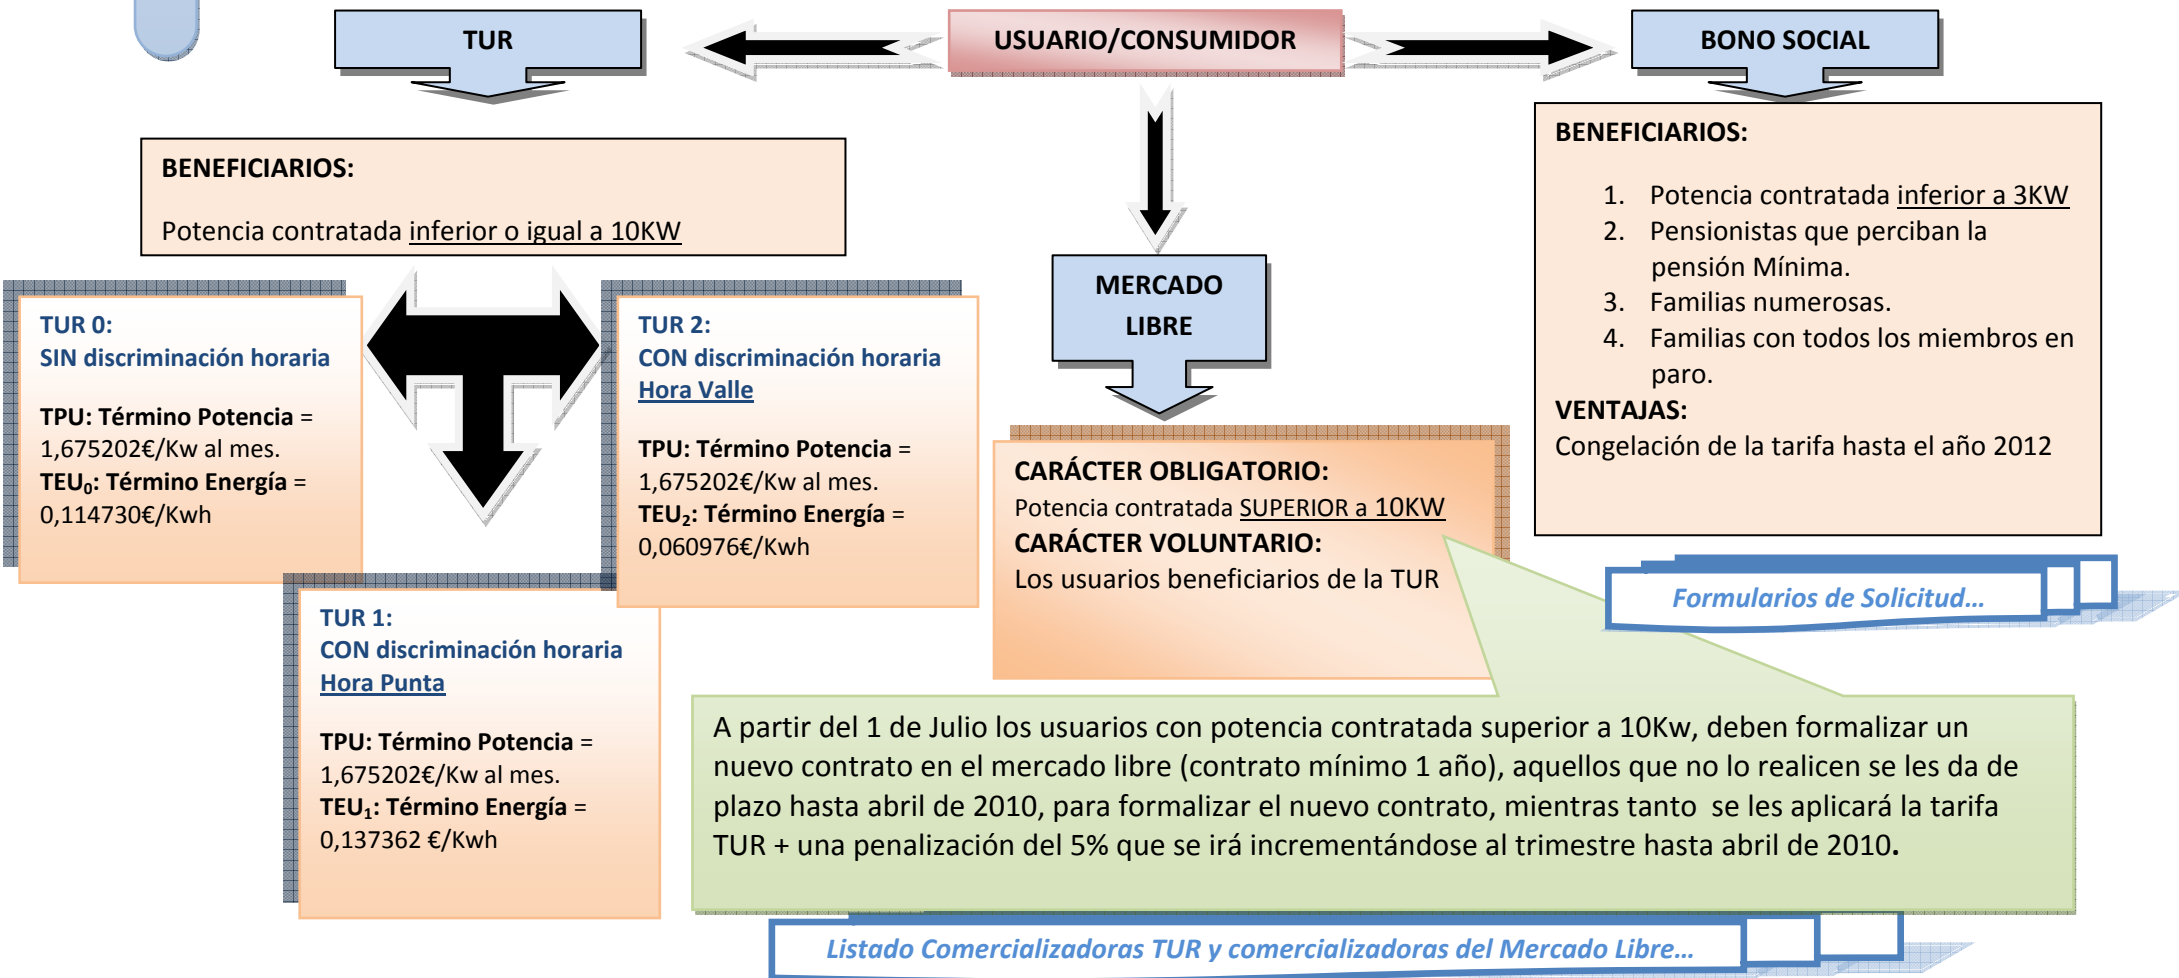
TUR

USUARIO/CONSUMIDOR

BONO SOCIAL

BENEFICIARIOS:

Potencia contratada inferior o igual a 10KW

TUR 0:
SIN discriminación horaria

TPU: Término Potencia = 1,675202€/Kw al mes.
TEU$_0$: Término Energía = 0,114730€/Kwh

TUR 2:
CON discriminación horaria
Hora Valle

TPU: Término Potencia = 1,675202€/Kw al mes.
TEU$_2$: Término Energía = 0,060976€/Kwh

TUR 1:
CON discriminación horaria
Hora Punta

TPU: Término Potencia = 1,675202€/Kw al mes.
TEU$_1$: Término Energía = 0,137362 €/Kwh

MERCADO LIBRE

CARÁCTER OBLIGATORIO:
Potencia contratada SUPERIOR a 10KW
CARÁCTER VOLUNTARIO:
Los usuarios beneficiarios de la TUR

BENEFICIARIOS:

1. Potencia contratada inferior a 3KW
2. Pensionistas que perciban la pensión Mínima.
3. Familias numerosas.
4. Familias con todos los miembros en paro.

VENTAJAS:
Congelación de la tarifa hasta el año 2012

Formularios de Solicitud...

A partir del 1 de Julio los usuarios con potencia contratada superior a 10Kw, deben formalizar un nuevo contrato en el mercado libre (contrato mínimo 1 año), aquellos que no lo realicen se les da de plazo hasta abril de 2010, para formalizar el nuevo contrato, mientras tanto se les aplicará la tarifa TUR + una penalización del 5% que se irá incrementándose al trimestre hasta abril de 2010.

Listado Comercializadoras TUR y comercializadoras del Mercado Libre...